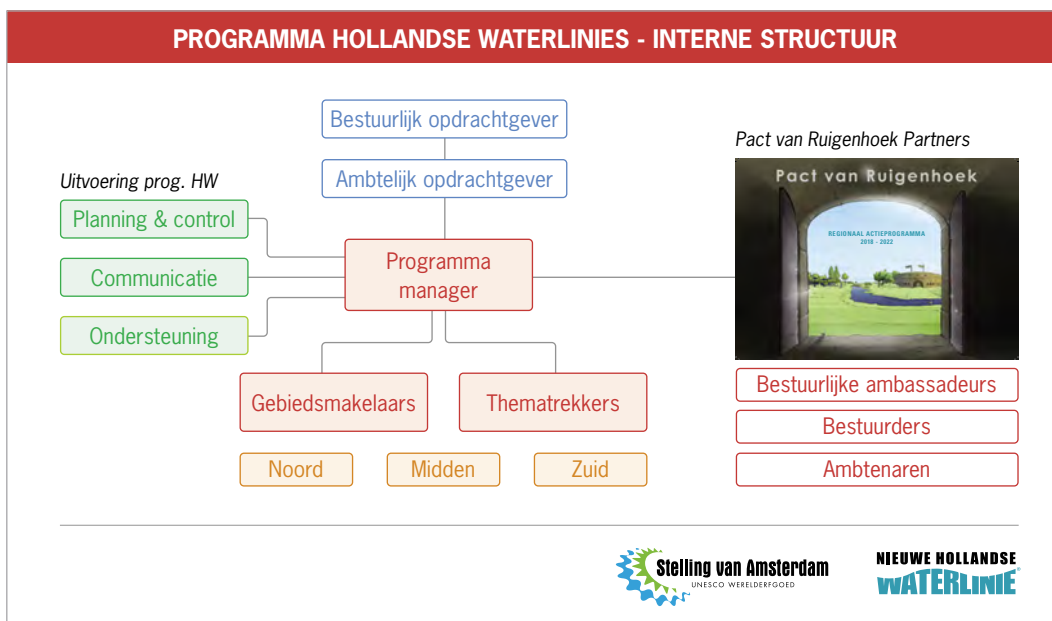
PROGRAMMA HOLLANDSE WATERLINIES - INTERNE STRUCTUUR

Bestuurlijk opdrachtgever

Ambtelijk opdrachtgever

Uitvoering prog. HW

Planning & control

Communicatie

Ondersteuning

Programma manager

Gebiedsmakelaars

Thematrekkers

Noord

Midden

Zuid

Pact van Ruigenhoek Partners

Pact van Ruigenhoek

REGIONAAL ACTIEPROGRAMMA 2018 - 2022

Bestuurlijke ambassadeurs

Bestuurders

Ambtenaren

Stelling van Amsterdam
UNESCO WERELDERFGOED

NIEUWE HOLLANDSE WATERLINIE